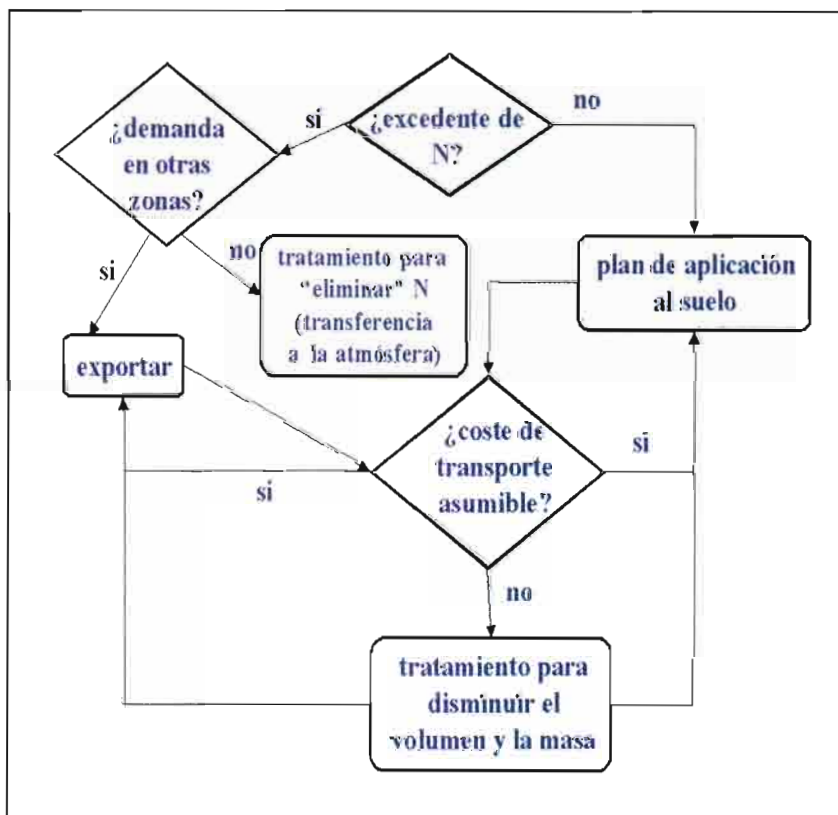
¿excedente de N?

si

no

¿demanda en otras zonas?

si

no

tratamiento para "eliminar" N (transferencia a la atmósfera)

plan de aplicación al suelo

exportar

¿coste de transporte asumible?

si

si

no

tratamiento para disminuir el volumen y la masa